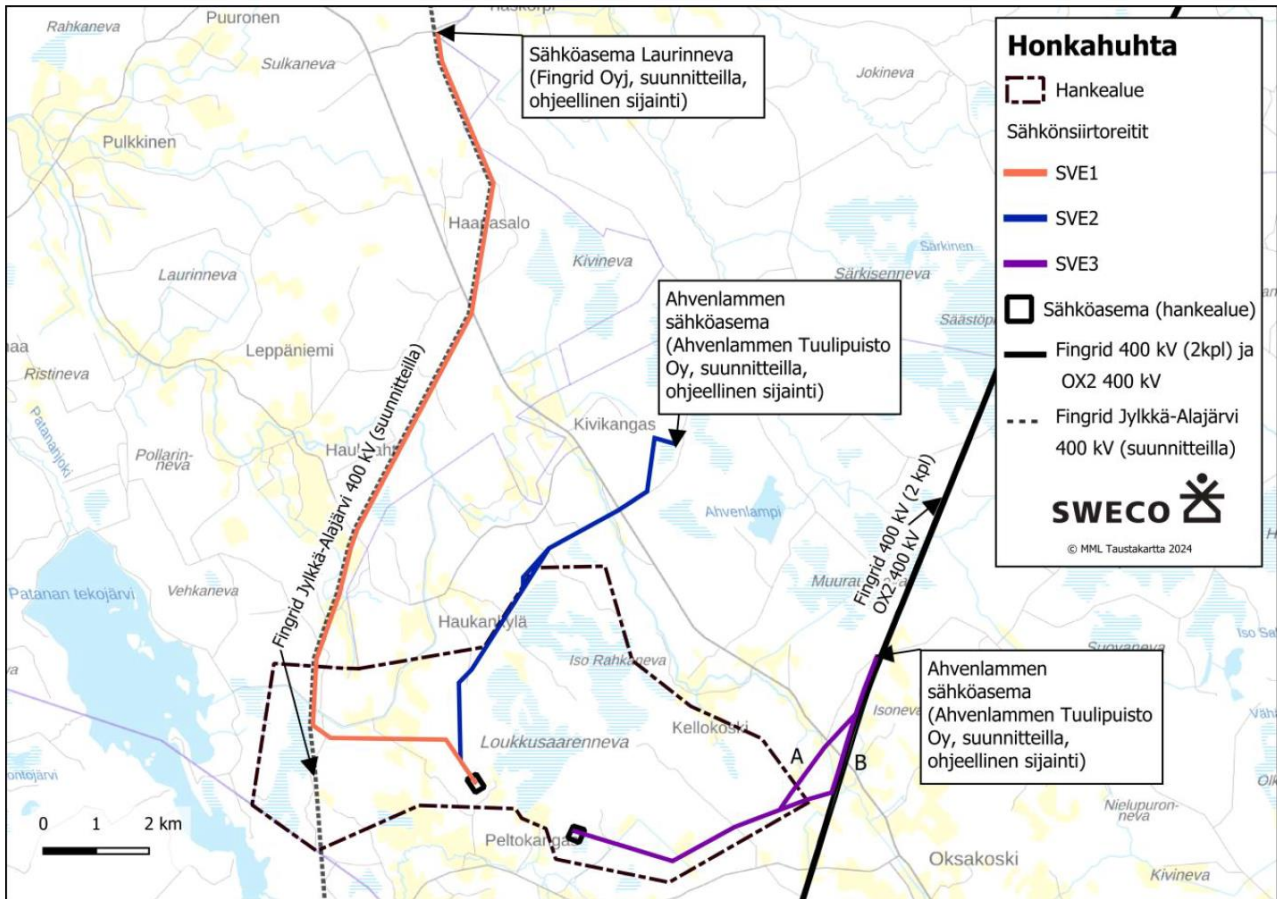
Rahkaneva
Puuronen
Haskorpi
Sulkaneva
Sähköasema Laurinneva (Fingrid Oyj, suunnitteilla, ohjeellinen sijainti)
Jokineva
Pulkkinen
Haapasalo
Laurinneva
Kivineva
Särkinen
Särkisenneva
Säästöp
Leppäniemi
Ristineva
Patananjoki
Pollarinneva
Haukanaho
Ahvenlammen sähköasema (Ahvenlammen Tuulipuisto Oy, suunnitteilla, ohjeellinen sijainti)
Kivikangas
Ahvenlampi
Fingrid Jylkkä-Alajärvi 400 kV (suunnitteilla)
Fingrid 400 kV (2 kpl)
OX2 400 kV
Patanan tekojärvi
Vehkaneva
Muurai
Haukankylä
Iso Rahkaneva
Suovaneva
Iso Sa
Ahvenlammen sähköasema (Ahvenlammen Tuulipuisto Oy, suunnitteilla, ohjeellinen sijainti)
Isoneva
Kellokoski
Loukkusaarenneva
A
B
Nielupuronneva
0 1 2 km
Peltokangas
Oksakoski
Kivineva
Honkahuhta
Hankealue
Sähkönsiirtoreitit
SVE1
SVE2
SVE3
Sähköasema (hankealue)
Fingrid 400 kV (2kpl) ja OX2 400 kV
Fingrid Jylkkä-Alajärvi 400 kV (suunnitteilla)
SWECO
© MML Taustakartta 2024